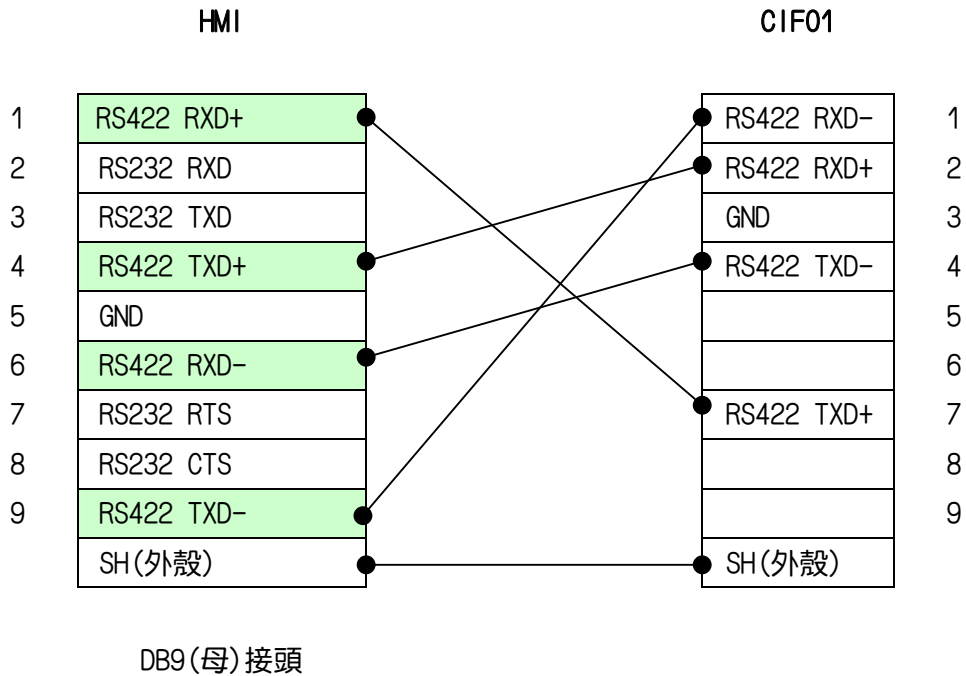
HMI

CIF01

| | HMI | CIF01 | |
|---|---|---|---|
| 1 | RS422 RXD+ | RS422 RXD- | 1 |
| 2 | RS232 RXD | RS422 RXD+ | 2 |
| 3 | RS232 TXD | GND | 3 |
| 4 | RS422 TXD+ | RS422 TXD- | 4 |
| 5 | GND | | 5 |
| 6 | RS422 RXD- | | 6 |
| 7 | RS232 RTS | RS422 TXD+ | 7 |
| 8 | RS232 CTS | | 8 |
| 9 | RS422 TXD- | | 9 |
| | SH(外殼) | SH(外殼) | |

DB9(母)接頭